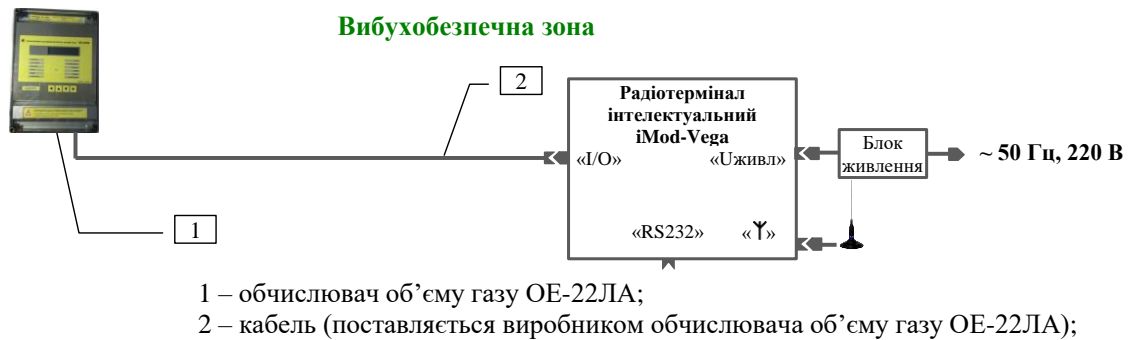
Вибухобезпечна зона

2

Радіотермінал інтелектуальний iMod-Vega

«I/O»

«Uживл»

Блок живлення

~ 50 Гц, 220 В

1

«RS232»

«Ү»

1 – обчислювач об'єму газу ОЕ-22ЛА;

2 – кабель (поставляється виробником обчислювача об'єму газу ОЕ-22ЛА);